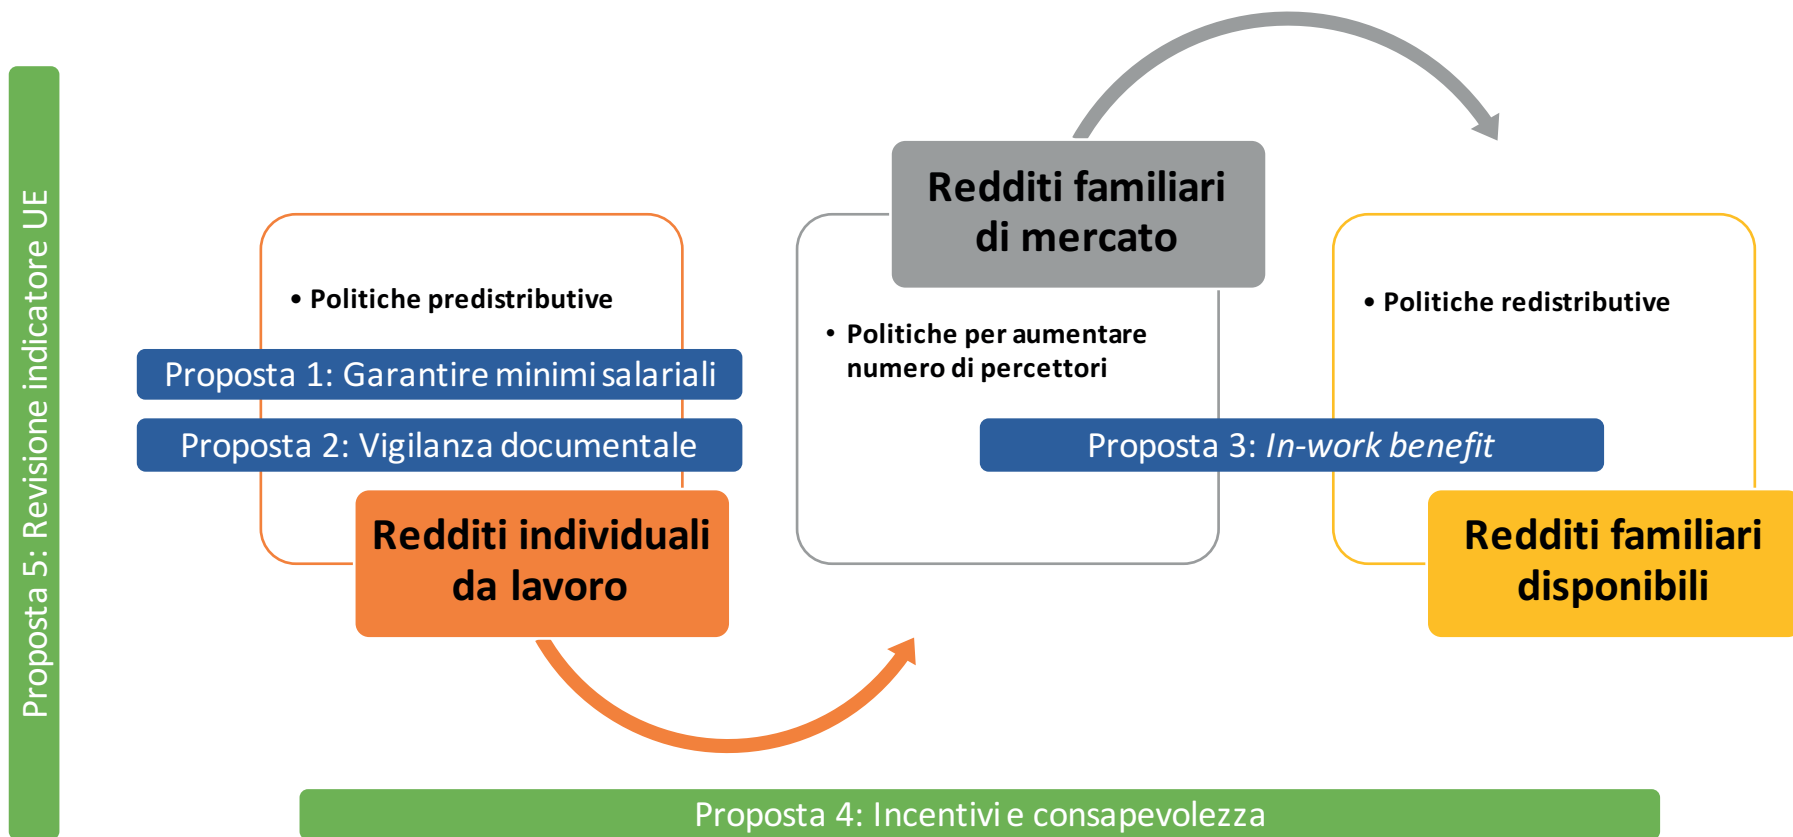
Proposta 5: Revisione indicatore UE

• Politiche predistributive

Proposta 1: Garantire minimi salariali

Proposta 2: Vigilanza documentale

Redditi individuali da lavoro

Redditi familiari di mercato

• Politiche per aumentare numero di percettori

Proposta 3: *In-work benefit*

• Politiche redistributive

Redditi familiari disponibili

Proposta 4: Incentivi e consapevolezza